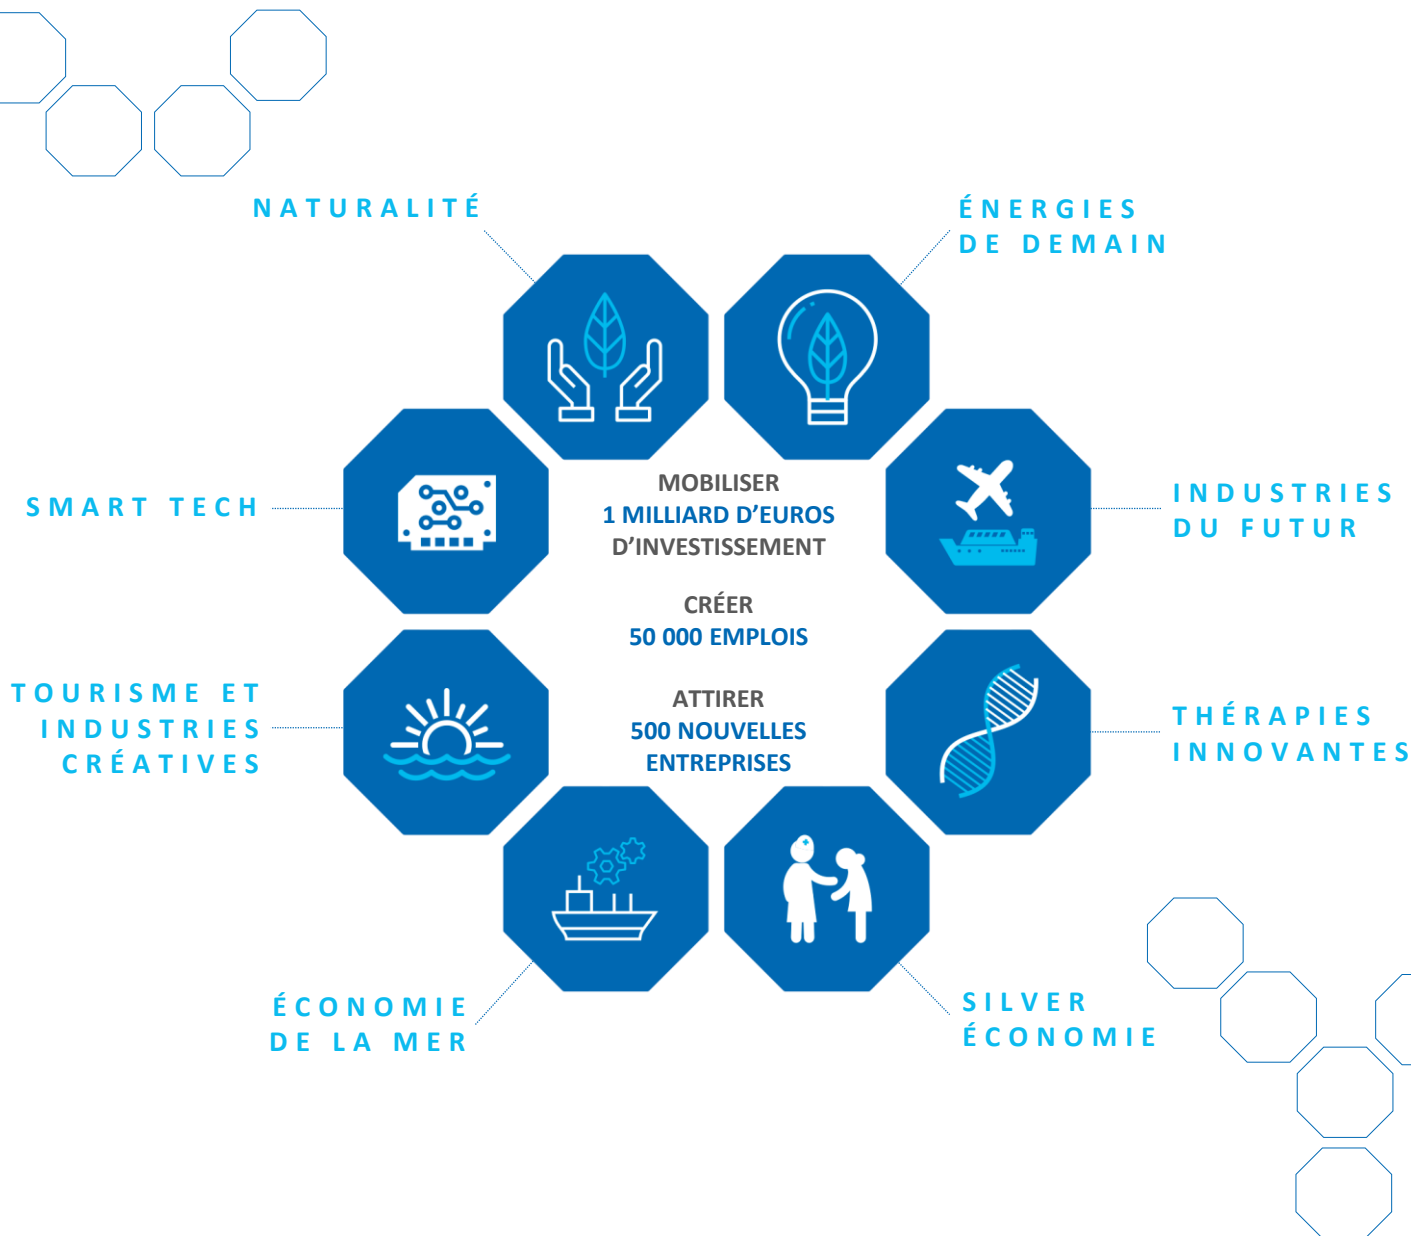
NATURALITÉ

ÉNERGIES DE DEMAIN

SMART TECH

MOBILISER
1 MILLIARD D'EUROS
D'INVESTISSEMENT

CRÉER
50 000 EMPLOIS

ATTIRER
500 NOUVELLES ENTREPRISES

INDUSTRIES DU FUTUR

TOURISME ET INDUSTRIES CRÉATIVES

THÉRAPIES INNOVANTES

ÉCONOMIE DE LA MER

SILVER ÉCONOMIE